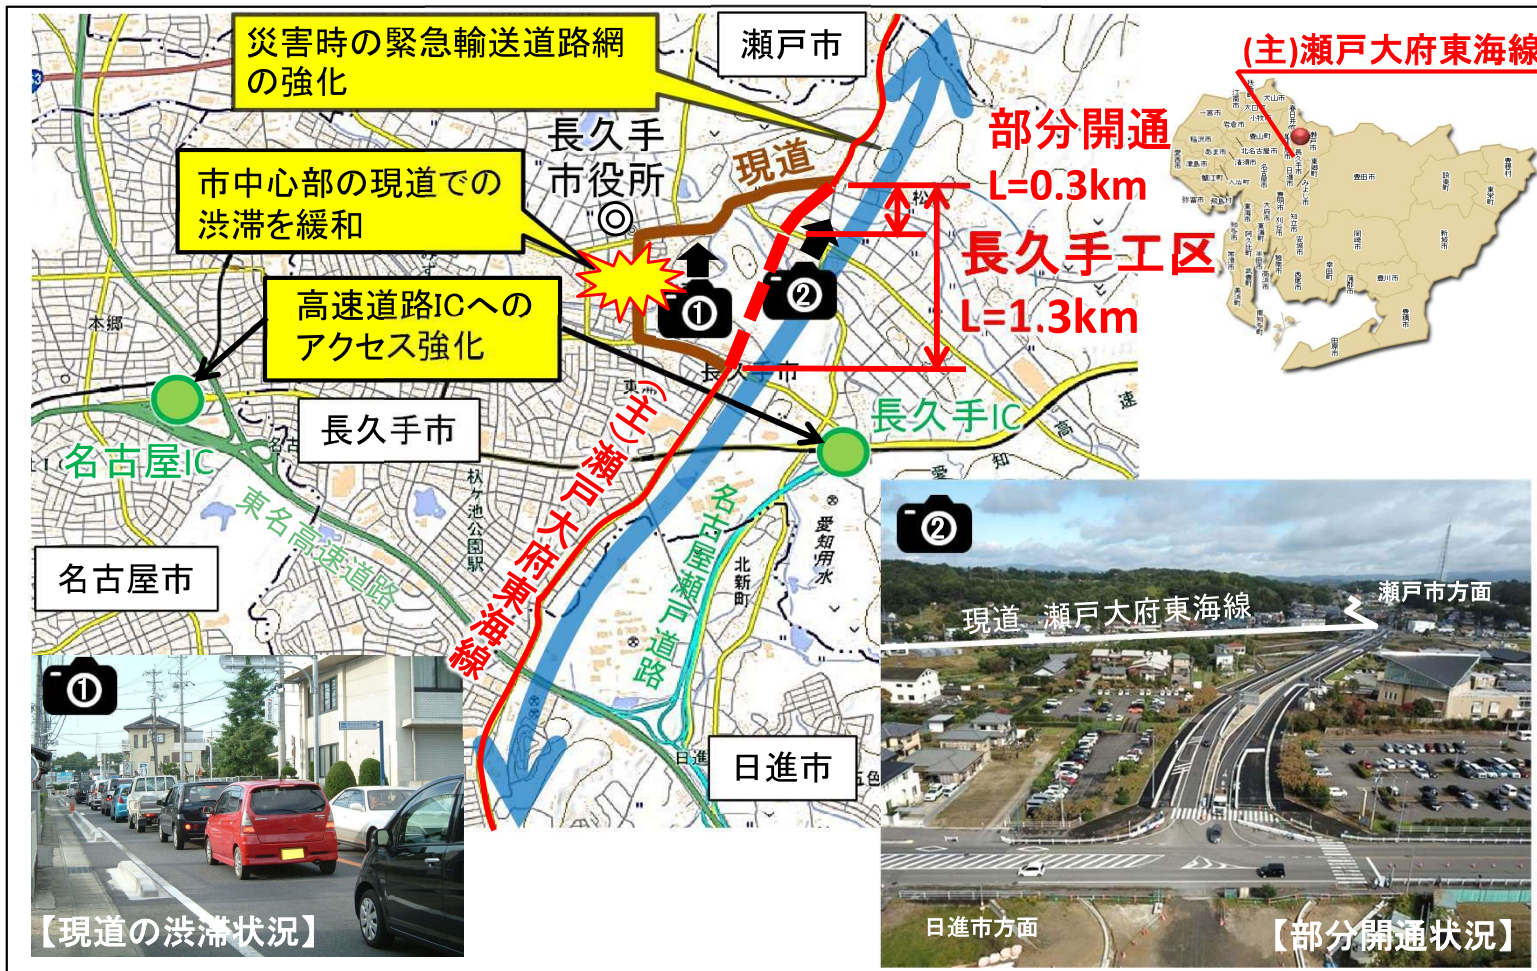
災害時の緊急輸送道路網の強化

瀬戸市

(主)瀬戸大府東海線

長久手市役所

現道

部分開通
L=0.3km

長久手工区
L=1.3km

市中心部の現道での渋滞を緩和

高速道路ICへのアクセス強化

①

②

名古屋IC

長久手市

長久手IC

東名高速道路

(主)瀬戸大府東海線

名古屋瀬戸道路

名古屋市

日進市

①

【現道の渋滞状況】

②

現道 瀬戸大府東海線

瀬戸市方面

日進市方面

【部分開通状況】